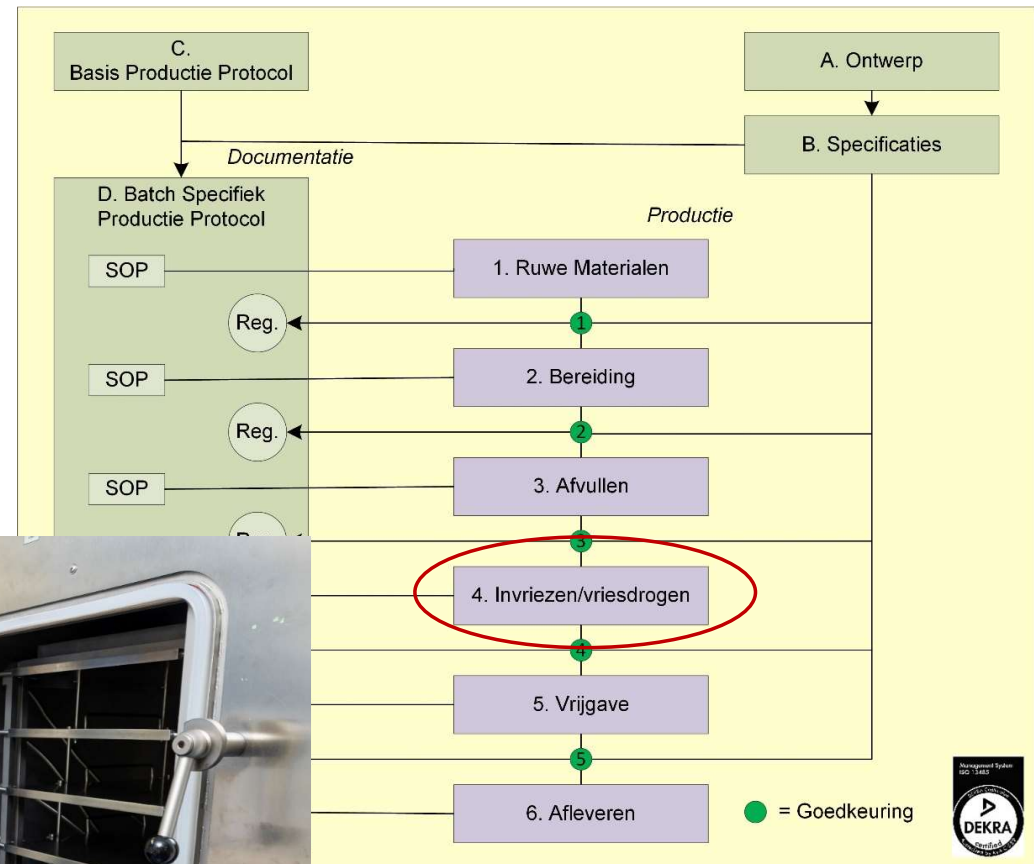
C.
Basis Productie Protocol

A. Ontwerp

B. Specificaties

Documentatie

D. Batch Specifiek
Productie Protocol

Productie

SOP

1. Ruwe Materialen

Reg.

1

SOP

2. Bereiding

Reg.

2

SOP

3. Afvullen

3

4. Invriezen/vriesdrogen

4

5. Vrijgave

5

6. Afleveren

= Goedkeuring

Management System
ISO 13485

DEKRA
Certified